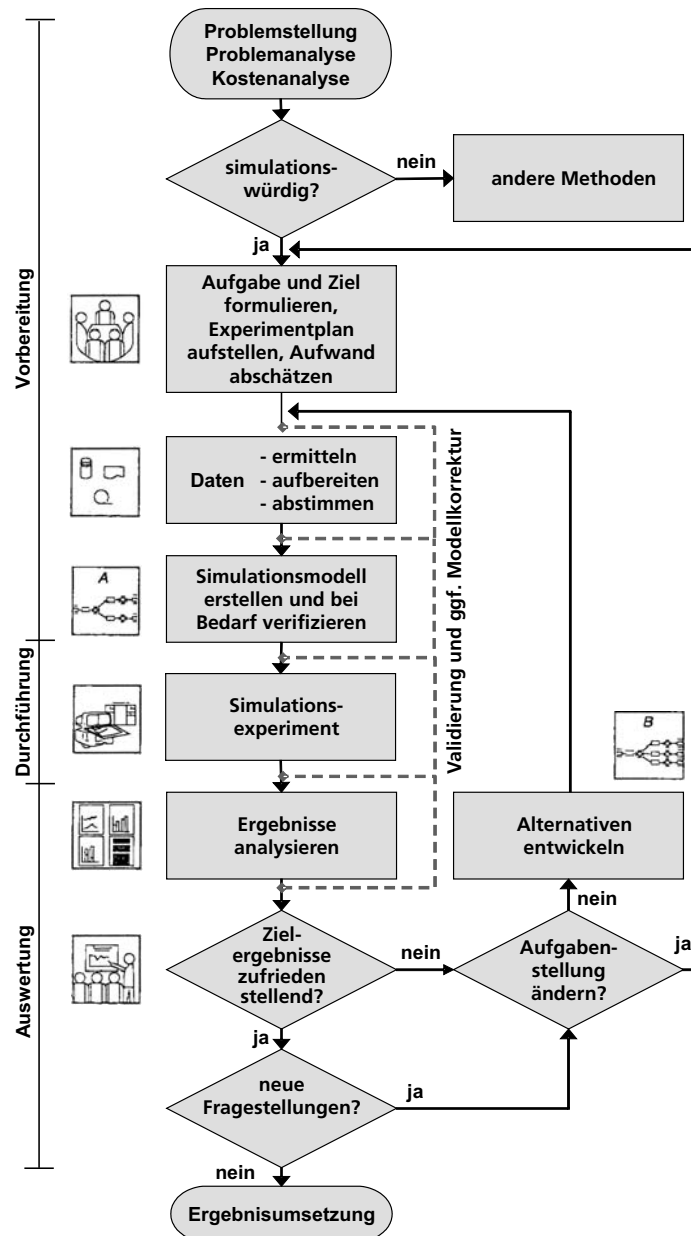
Vorbereitung

Durchführung

Auswertung

Problemstellung
Problemanalyse
Kostenanalyse

simulationswürdig?

nein

andere Methoden

ja

Aufgabe und Ziel formulieren, Experimentplan aufstellen, Aufwand abschätzen

Daten - ermitteln
- aufbereiten
- abstimmen

A

Simulationsmodell erstellen und bei Bedarf verifizieren

Validierung und ggf. Modellkorrektur

Simulationsexperiment

B

Ergebnisse analysieren

Alternativen entwickeln

nein

Zielergebnisse zufrieden stellend?

nein

Aufgabenstellung ändern?

ja

ja

neue Fragestellungen?

ja

nein

Ergebnisumsetzung